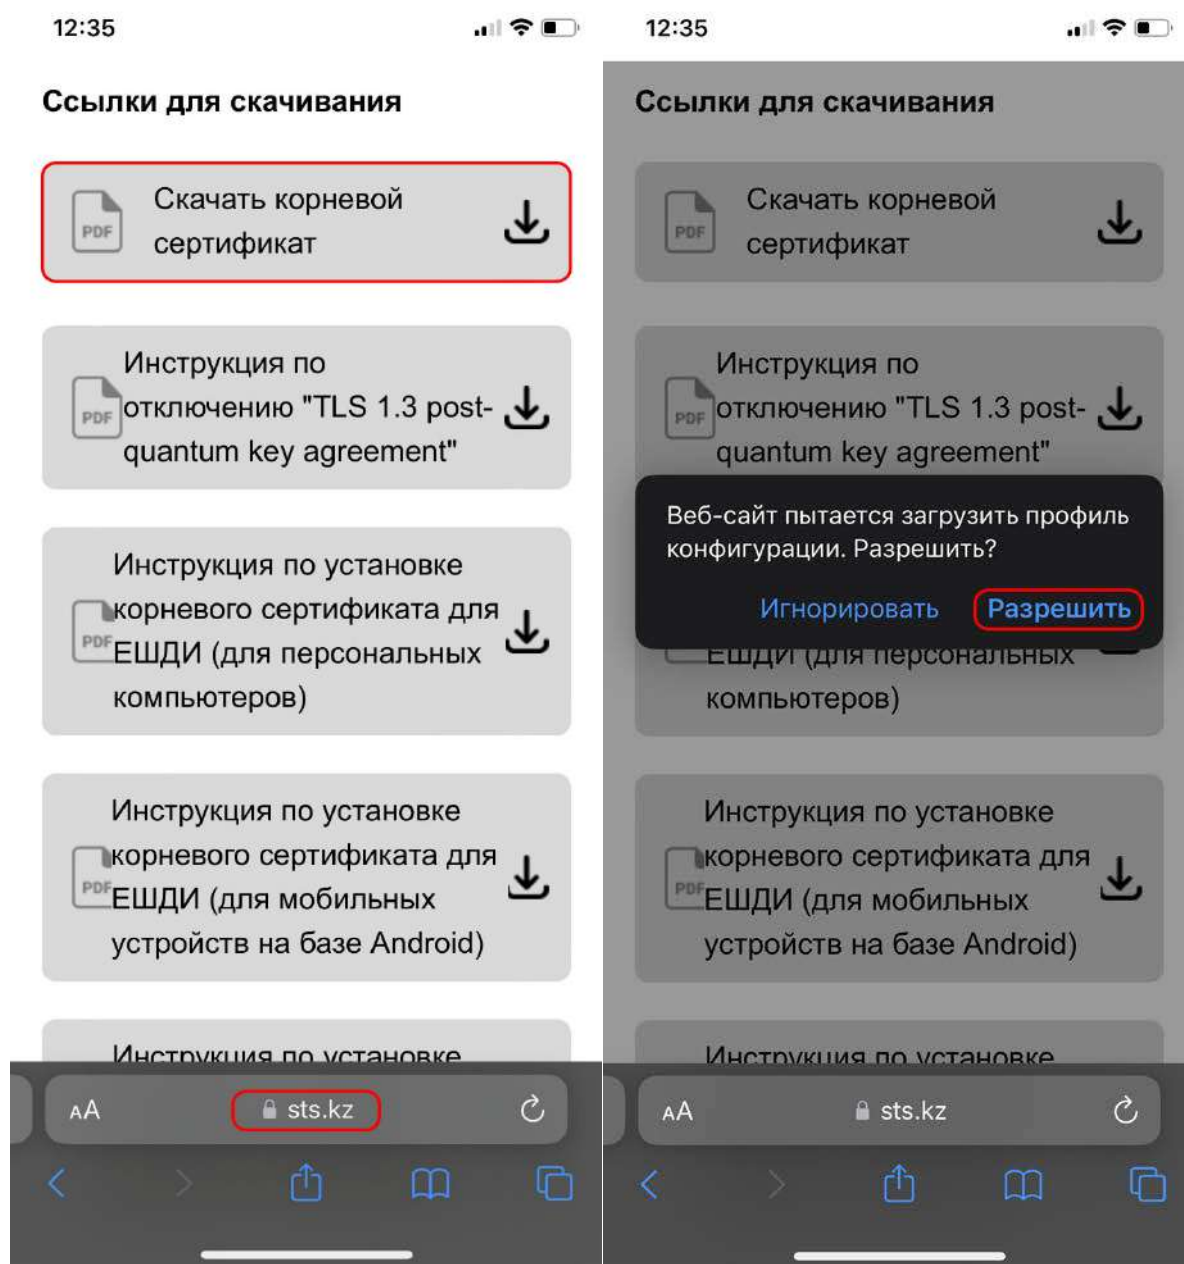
12:35

Ссылки для скачивания

PDF Скачать корневой сертификат

PDF Инструкция по отключению "TLS 1.3 post-quantum key agreement"

PDF Инструкция по установке корневого сертификата для ЕШДИ (для персональных компьютеров)

PDF Инструкция по установке корневого сертификата для ЕШДИ (для мобильных устройств на базе Android)

Инструкция по установке

AA sts.kz

12:35

Ссылки для скачивания

PDF Скачать корневой сертификат

PDF Инструкция по отключению "TLS 1.3 post-quantum key agreement"

Веб-сайт пытается загрузить профиль конфигурации. Разрешить?

Игнорировать Разрешить

ЕШДИ (для персональных компьютеров)

PDF Инструкция по установке корневого сертификата для ЕШДИ (для мобильных устройств на базе Android)

Инструкция по установке

AA sts.kz